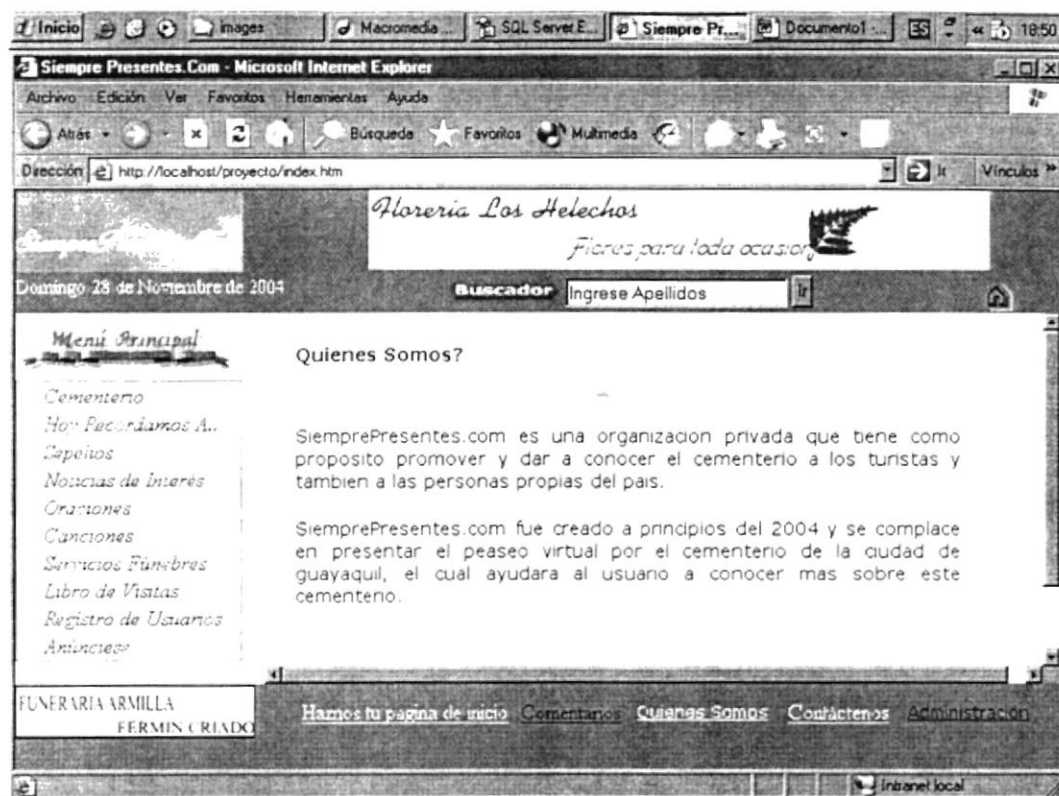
Inicio Images Macromedia ... SQL Server E... Siempre Pr... Documento1 ... ES « 18:50

Siempre Presentes.Com - Microsoft Internet Explorer

Archivo Edición Ver Favoritos Herramientas Ayuda

Atrás Búsqueda Favoritos Multimedia

Dirección http://localhost/proyecto/index.htm Ir Vínculos »

Floreria Los Helechos
Flores para toda ocasion

Domingo 28 de Noviembre de 2004

Buscador Ingrese Apellidos Ir

Menú Principal

Cementerio
Hoy Recordamos A...
Capillas
Noticias de Interés
Oraciones
Canciones
Servicios Fúnebres
Libro de Visitas
Registro de Usuarios
Anúnciese

Quienes Somos?

SiemprePresentes.com es una organizacion privada que tiene como proposito promover y dar a conocer el cementerio a los turistas y tambien a las personas propias del pais.

SiemprePresentes.com fue creado a principios del 2004 y se complace en presentar el peaseo virtual por el cementerio de la ciudad de guayaquil, el cual ayudara al usuario a conocer mas sobre este cementerio.

FUNERARIA ARMILLA
FERMIN CRIADO

Hazmos tu pagina de inicio Comentarios Quienes Somos Contáctenos Administracion

Intranet local